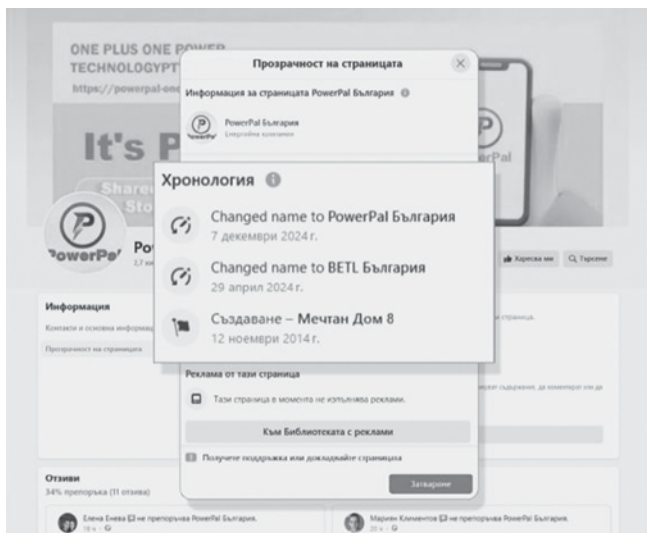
ONE PLUS ONE POWER TECHNOLOGYPT

https://powerpal-onc

It's P

Share Sto

PowerPal

Po

2,7

Прозрачност на страницата

Информация за страницата PowerPal България

PowerPal България
Енергийна компания

Хронология

Changed name to PowerPal България
7 декември 2024 г.

Changed name to BETL България
29 април 2024 г.

Създаване – Мечтан Дом 8
12 ноември 2014 г.

Харесва ми

Търсене

Информация

Контакти и основна информация

Прозрачност на страницата

Реклама от тази страница

Тази страница в момента не изпълнява реклами.

Към Библиотеката с реклами

Получете поддръжка или докладвайте страницата

Затваряне

Отзиви
34% препоръка (11 отзива)

Елена Енева не препоръчва PowerPal България.

Мариян Климентов не препоръчва PowerPal България.